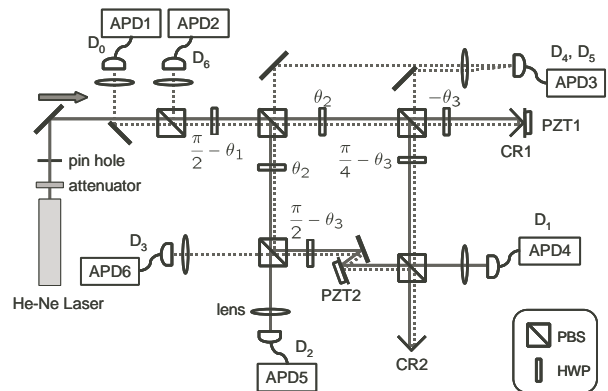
APD1
APD2
$D_0$
$D_6$
$D_4$, $D_5$
APD3
$\theta_2$
$-\theta_3$
PZT1
$\frac{\pi}{2}-\theta_1$
CR1
pin hole
$\frac{\pi}{4}-\theta_3$
$\theta_2$
attenuator
$\frac{\pi}{2}-\theta_3$
$D_1$
$D_3$
APD4
APD6
PZT2
He-Ne Laser
lens
PBS
$D_2$
CR2
HWP
APD5